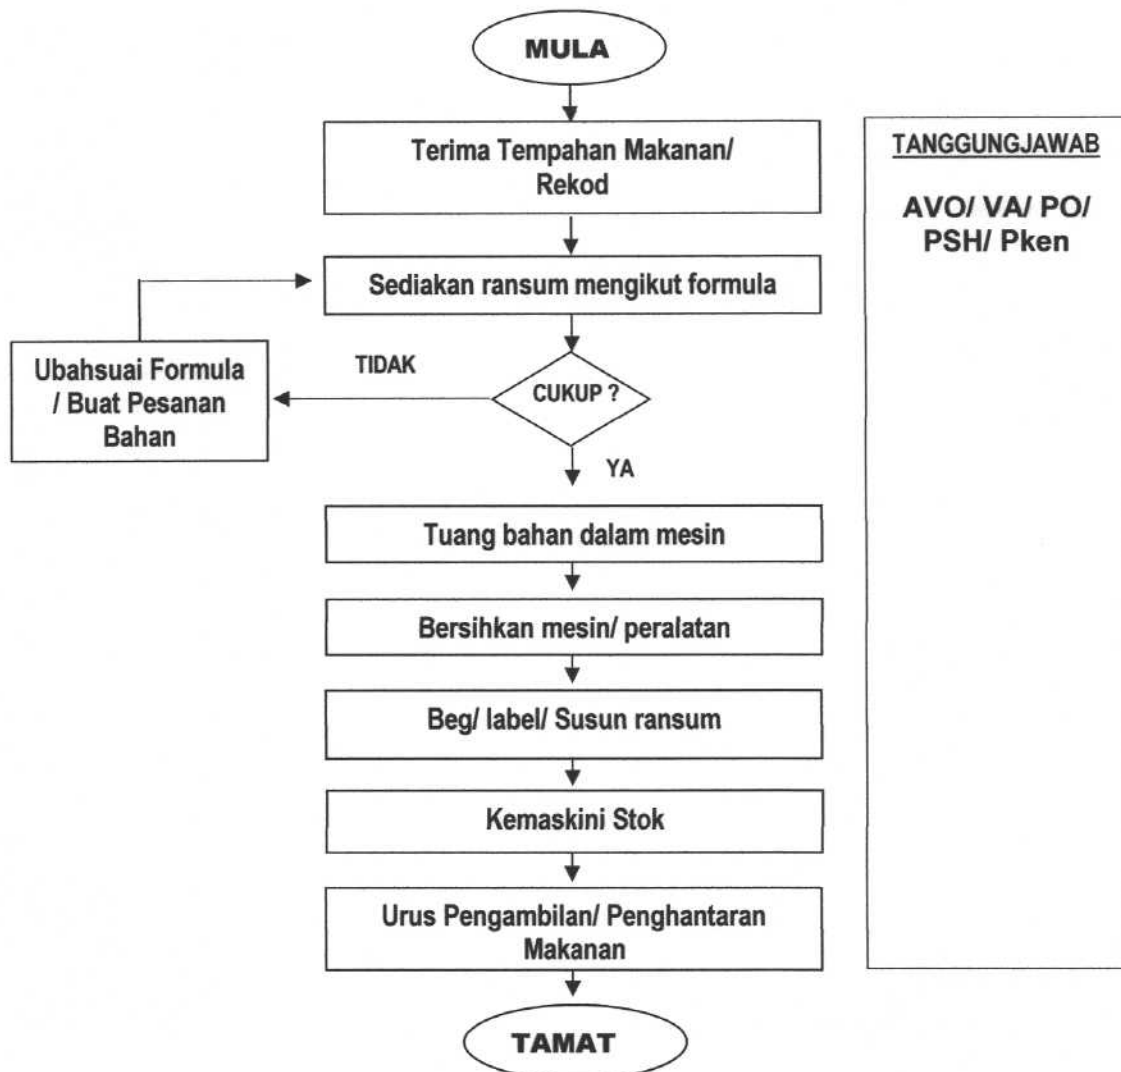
MULA

Terima Tempahan Makanan/ Rekod

Sediakan ransum mengikut formula

TIDAK

CUKUP ?

Ubahsuai Formula / Buat Pesanan Bahan

YA

Tuang bahan dalam mesin

Bersihkan mesin/ peralatan

Beg/ label/ Susun ransum

Kemaskini Stok

Urus Pengambilan/ Penghantaran Makanan

TAMAT

TANGGUNGJAWAB

AVO/ VA/ PO/ PSH/ Pken